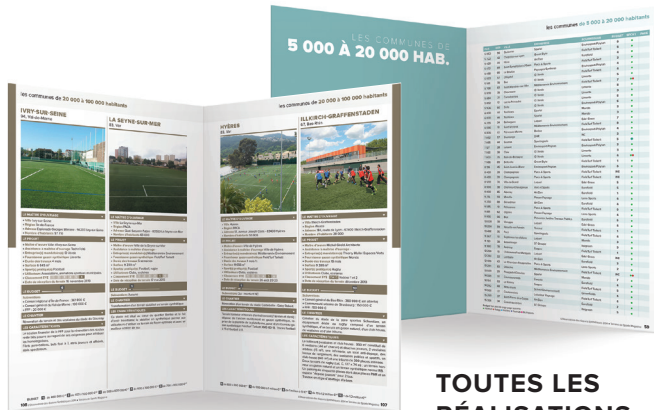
les communes de 20 000 à 100 000 habitants

IVRY-SUR-SEINE
94, Val-de-Marne

LA SEYNE-SUR-MER
83, Var

les communes de 20 000 à 100 000 habitants

HYÈRES
83, Var

ILLKIRCH-GRAFFENSTADEN
67, Bas-Rhin

LES COMMUNES DE
5 000 À 20 000 HAB.

les communes de 5 000 à 20 000 habitants

TOUTES LES
RÉALISATIONS